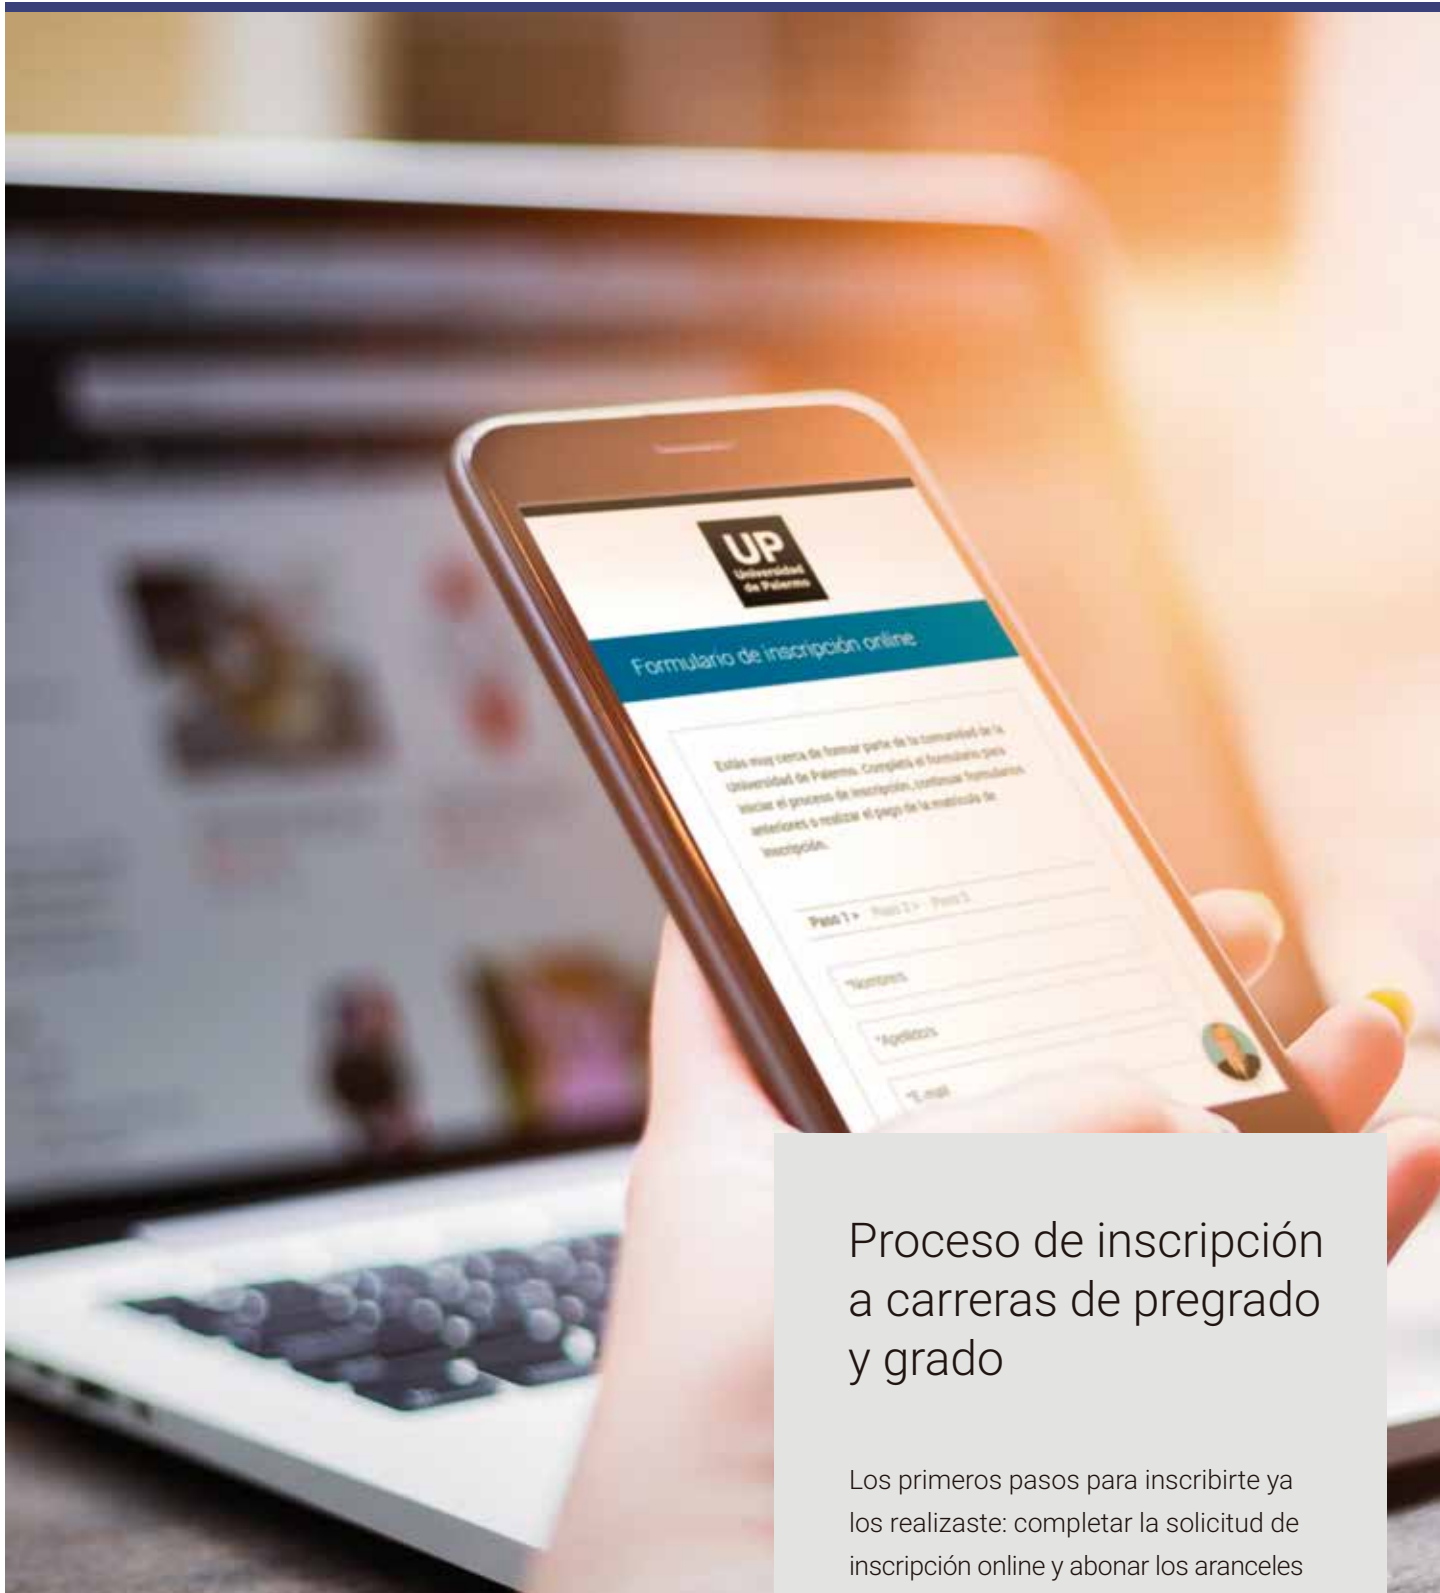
UP
Universidad de Palermo

Formulario de inscripción online

Estás muy cerca de formar parte de la comunidad de la Universidad de Palermo. Completá el formulario para iniciar el proceso de inscripción, continuar formularios anteriores o realizar el pago de la matrícula de inscripción.

Paso 1 > Paso 2 > Paso 3

*Nombres

*Apellidos

*E-mail

Proceso de inscripción a carreras de pregrado y grado

Los primeros pasos para inscribirte ya los realizaste: completar la solicitud de inscripción online y abonar los aranceles